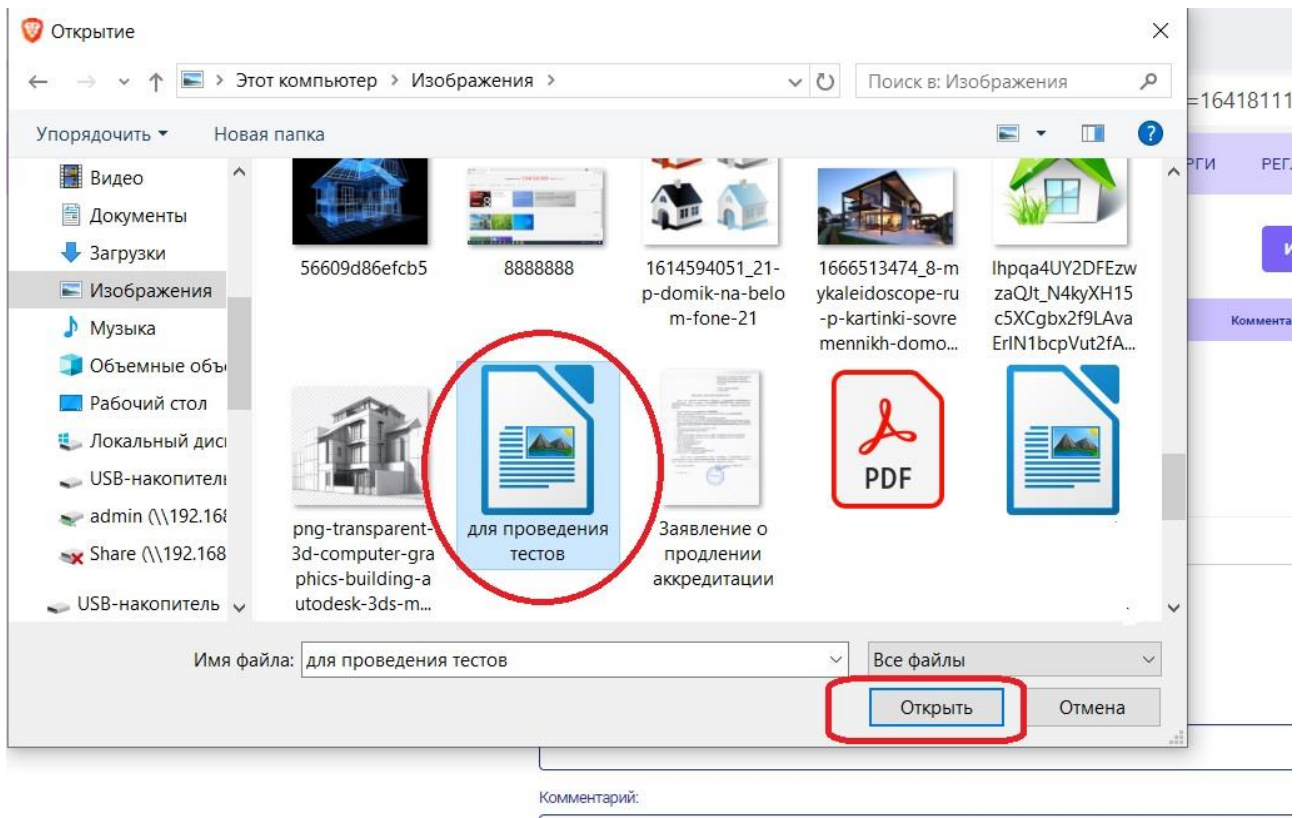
Открытие

Этот компьютер > Изображения >

Поиск в: Изображения

Упорядочить ▾ Новая папка

=16418111

РГИ РЕГ

Коммента

Видео
Документы
Загрузки
Изображения
Музыка
Объемные объ
Рабочий стол
Локальный дис
USB-накопитель
admin (\\192.168
Share (\\192.168
USB-накопитель

56609d86efcb5

8888888

1614594051_21-p-domik-na-belom-fone-21

1666513474_8-mykaleidoscope-ru-p-kartinki-sovremennikh-domo...

lhpqa4UY2DFEzwzaQJt_N4kyXH15c5XCgbx2f9LAvaErlN1bcpVut2fA...

png-transparent-3d-computer-graphics-building-autodesk-3ds-m...

для проведения тестов

Заявление о продлении аккредитации

PDF

Имя файла: для проведения тестов

Все файлы

Открыть

Отмена

Комментарий: